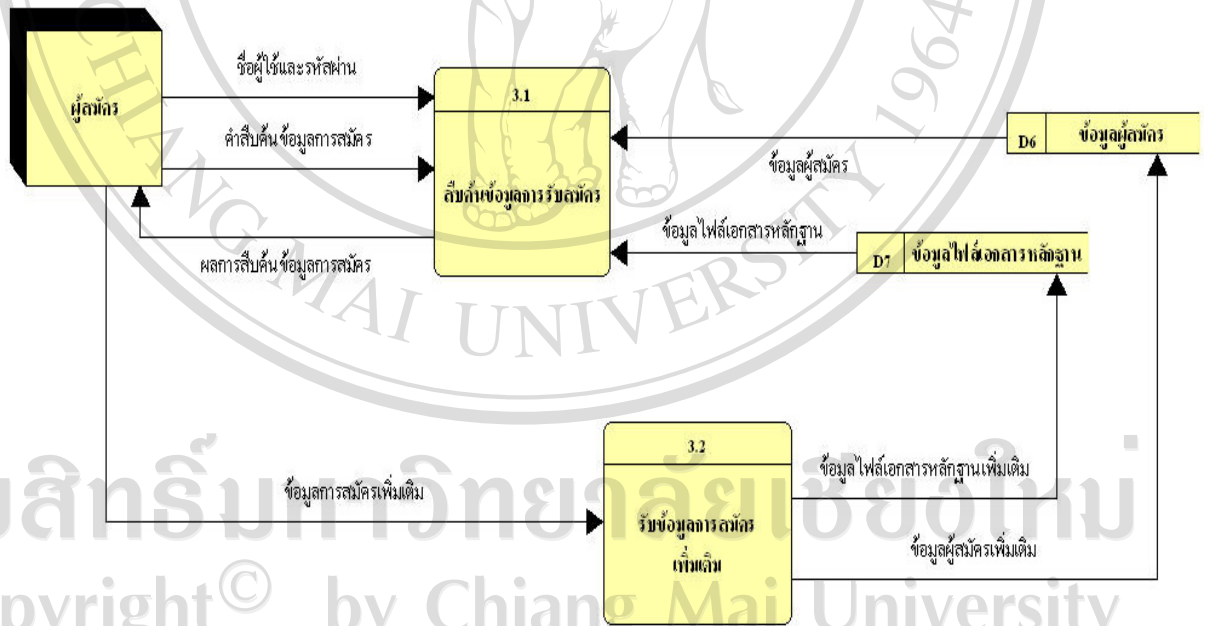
ผู้สมัคร

ชื่อผู้ใช้และรหัสผ่าน

คำสืบค้นข้อมูลการสมัคร

ผลการสืบค้นข้อมูลการสมัคร

3.1

สืบค้นข้อมูลการรับสมัคร

ข้อมูลผู้สมัคร

D6 ข้อมูลผู้สมัคร

ข้อมูลไฟล์เอกสารหลักฐาน

D7 ข้อมูลไฟล์เอกสารหลักฐาน

ข้อมูลการสมัครเพิ่มเติม

3.2

รับข้อมูลการสมัครเพิ่มเติม

ข้อมูลไฟล์เอกสารหลักฐานเพิ่มเติม

ข้อมูลผู้สมัครเพิ่มเติม

CHIANG MAI UNIVERSITY 1964

ลิขสิทธิ์มหาวิทยาลัยเชียงใหม่
Copyright© by Chiang Mai University